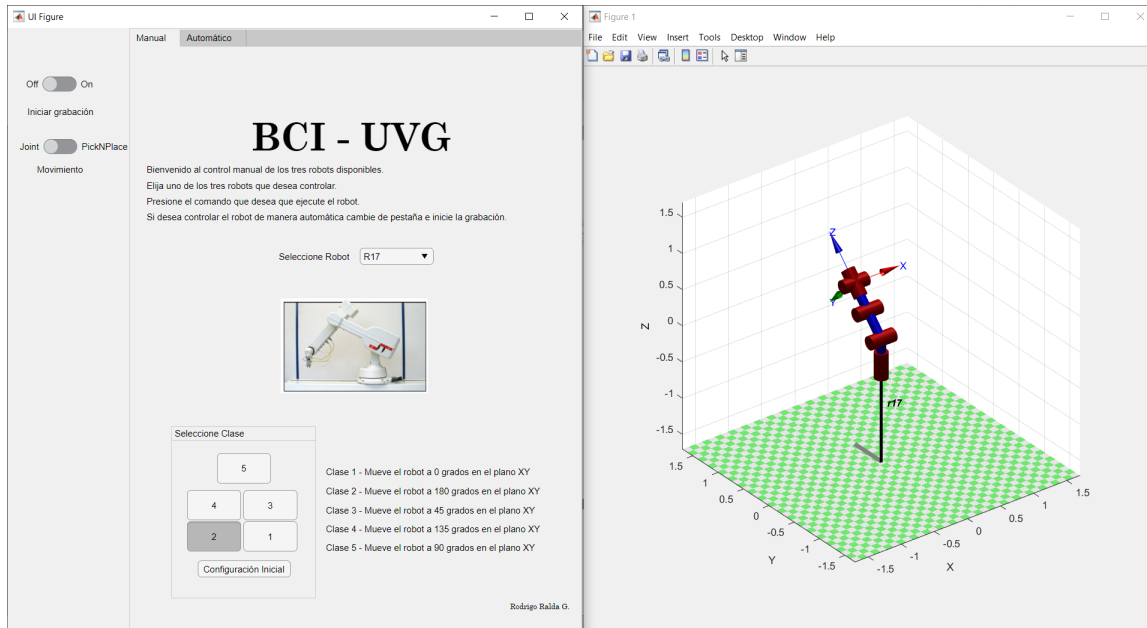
UI Figure

Manual Automático

Off On

Iniciar grabación

Joint PickNPlace

Movimiento

BCI - UVG

Bienvenido al control manual de los tres robots disponibles.
Elija uno de los tres robots que desea controlar.
Presione el comando que desea que ejecute el robot.
Si desea controlar el robot de manera automática cambie de pestaña e inicie la grabación.

Seleccione Robot R17

Seleccione Clase

5
4 3
2 1

Configuración Inicial

Clase 1 - Mueve el robot a 0 grados en el plano XY
Clase 2 - Mueve el robot a 180 grados en el plano XY
Clase 3 - Mueve el robot a 45 grados en el plano XY
Clase 4 - Mueve el robot a 135 grados en el plano XY
Clase 5 - Mueve el robot a 90 grados en el plano XY

Rodrigo Ralda G.

Figure 1

File Edit View Insert Tools Desktop Window Help

Z
X
Y
r17

1.5
1
0.5
0
-0.5
-1
-1.5

Z

1.5
1
0.5
0
-0.5
-1
-1.5
Y

1.5
1
0.5
0
-0.5
-1
-1.5
X